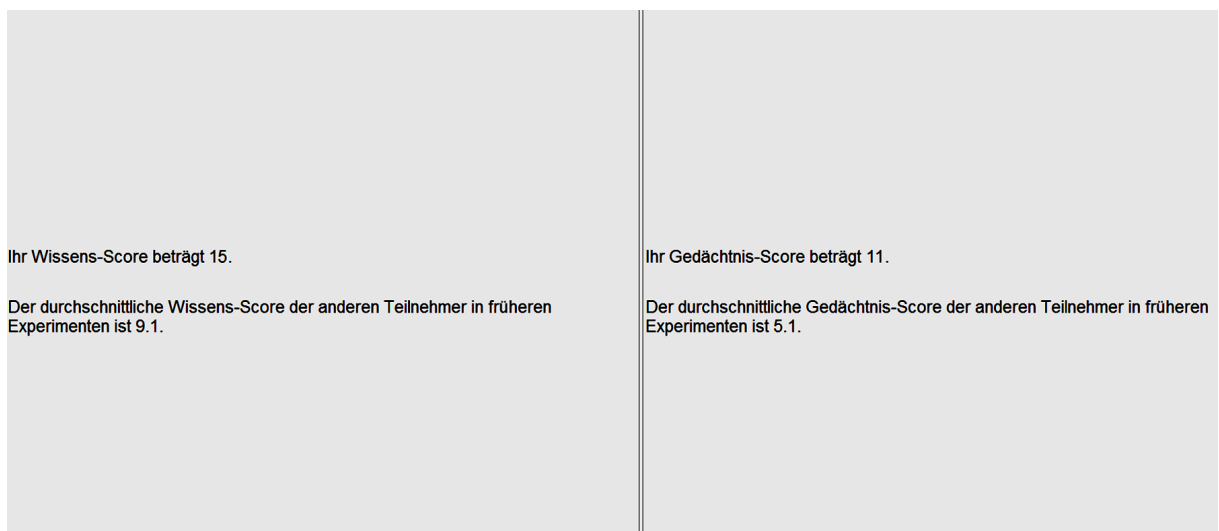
Ihr Wissens-Score beträgt 15.

Der durchschnittliche Wissens-Score der anderen Teilnehmer in früheren Experimenten ist 9.1.

Ihr Gedächtnis-Score beträgt 11.

Der durchschnittliche Gedächtnis-Score der anderen Teilnehmer in früheren Experimenten ist 5.1.